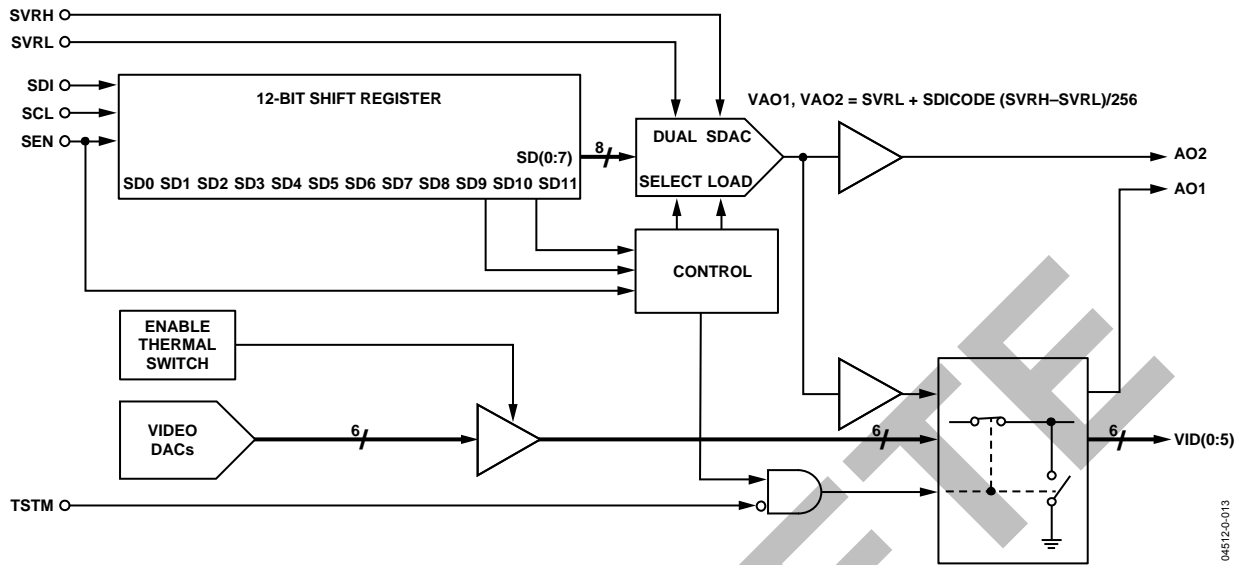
SVRH
SVRL
SDI
SCL
SEN

12-BIT SHIFT REGISTER

SD(0:7)
8

SD0 SD1 SD2 SD3 SD4 SD5 SD6 SD7 SD8 SD9 SD10 SD11

DUAL SDAC
SELECT LOAD

VAO1, VAO2 = SVRL + SDICODE (SVRH–SVRL)/256

AO2
AO1

CONTROL

ENABLE THERMAL SWITCH

VIDEO DACs

6
6
6

VID(0:5)

TSTM

04512-0-013